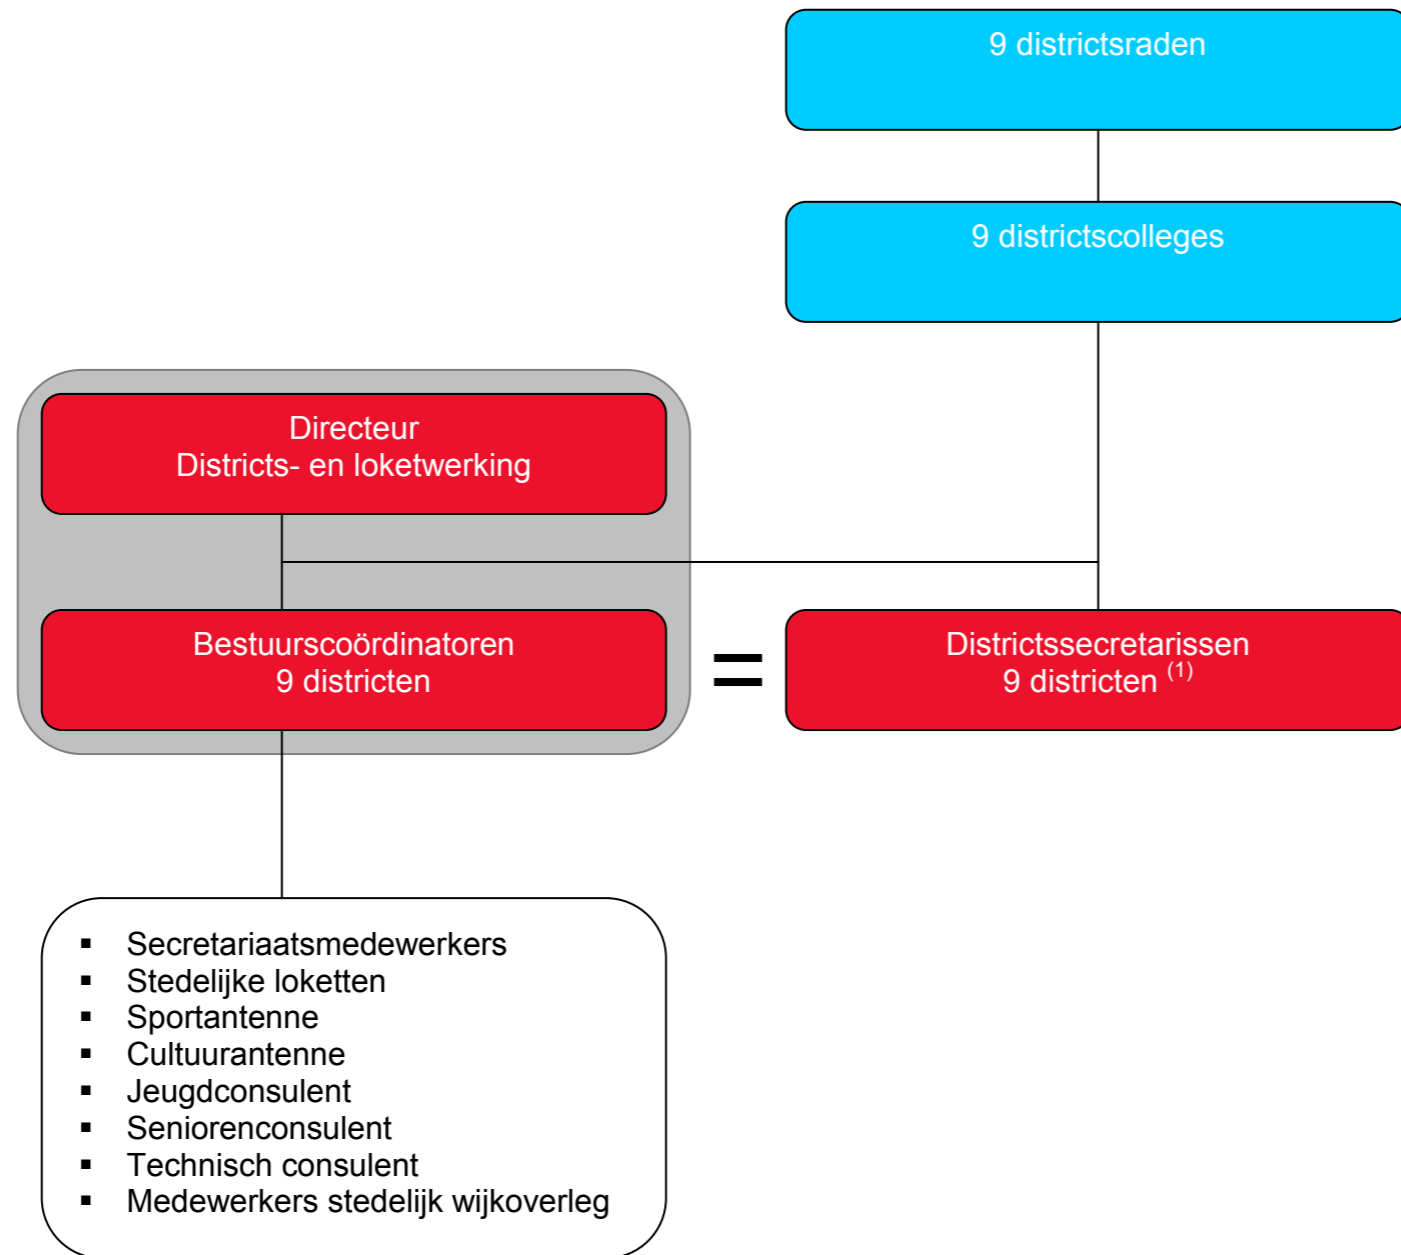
9 districtsraden

9 districtscolleges

Directeur
Districts- en loketwerking

Bestuurscoördinatoren
9 districten

=

Districtssecretarissen
9 districten $^{(1)}$

- Secretariaatsmedewerkers
- Stedelijke loketten
- Sportantenne
- Cultuurantenne
- Jeugdconsulent
- Seniorenconsulent
- Technisch consulent
- Medewerkers stedelijk wijkoverleg